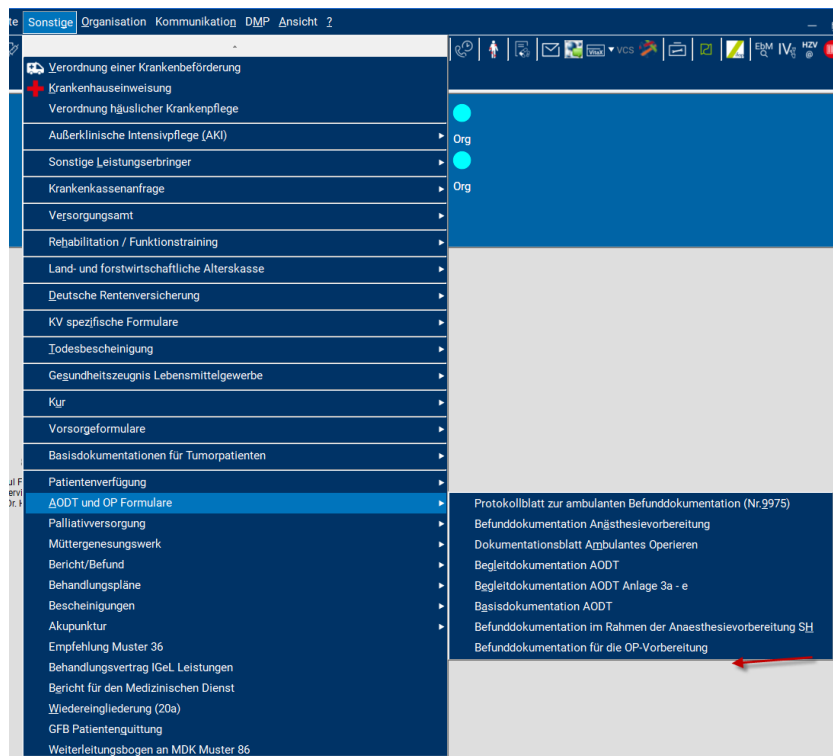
te Sonstige Organisation Kommunikation DMP Ansicht ?

VCS EbM IV HZV

Verordnung einer Krankenbeförderung
Krankenhauseinweisung
Verordnung häuslicher Krankenpflege
Außerklinische Intensivpflege (AKI)
Sonstige Leistungserbringer
Krankenkassenanfrage
Versorgungsamt
Rehabilitation / Funktionstraining
Land- und forstwirtschaftliche Alterskasse
Deutsche Rentenversicherung
KV spezifische Formulare
Todesbescheinigung
Gesundheitszeugnis Lebensmittelgewerbe
Kur
Vorsorgeformulare
Basisdokumentationen für Tumorpatienten
Patientenverfügung
AODT und OP Formulare
Palliativversorgung
Müttergenesungswerk
Bericht/Befund
Behandlungspläne
Bescheinigungen
Akupunktur
Empfehlung Muster 36
Behandlungsvertrag IGeL Leistungen
Bericht für den Medizinischen Dienst
Wiedereingliederung (20a)
GFB Patientenquittung
Weiterleitungsbogen an MDK Muster 86

Org
Org

Protokollblatt zur ambulanten Befunddokumentation (Nr.9975)
Befunddokumentation Anästhesievorbereitung
Dokumentationsblatt Ambulantes Operieren
Begleitdokumentation AODT
Begleitdokumentation AODT Anlage 3a - e
Basisdokumentation AODT
Befunddokumentation im Rahmen der Anaesthesievorbereitung SH
Befunddokumentation für die OP-Vorbereitung